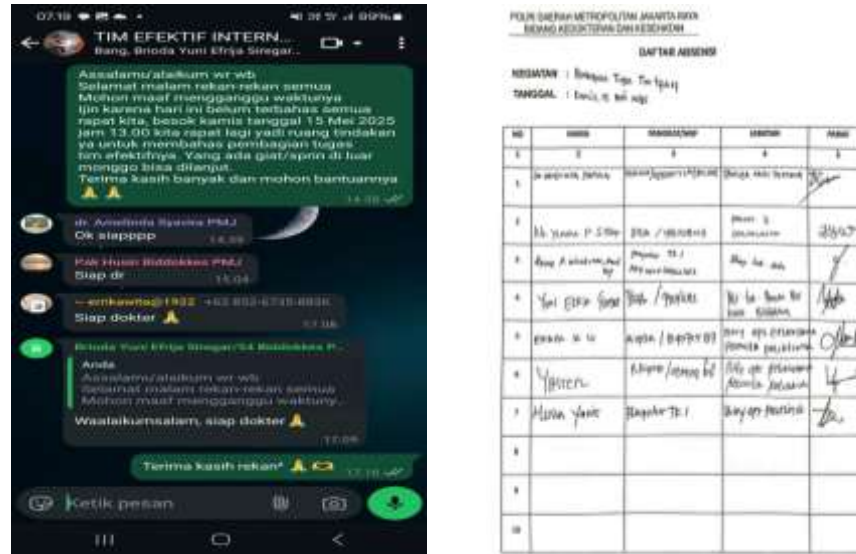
07.19 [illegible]

TIM EFEKTIF INTERN...
Bang, Brioda Yuni Efrija Siregar..

Assalamu'alaikum wr wb
Selamat malam rekan-rekan semua
Mohon maaf mengganggu waktunya
ijin karena hari ini belum terbahas semua rapat kita, besok kamis tanggal 15 Mei 2025 jam 13.00 kita rapat lagi yadi ruang tindakan ya untuk membahas pembagian tugas tim efektifnya. Yang ada giat/sprin di luar monggo bisa dilanjut.
Terima kasih banyak dan mohon bantuannya 🙏🙏
14.30

dr. Amelinda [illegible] PMJ
Ok siapppp
14.59

Pak Husin Biddokkes PMJ
Siap dr
15.04

~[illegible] +62 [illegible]
Siap dokter 🙏
17.06

Brioda Yuni Efrija Siregar/54 Biddokkes P...
Anda
Assalamu'alaikum wr wb
Selamat malam rekan-rekan semua
Mohon maaf mengganggu waktunya...
Waalaikumsalam, siap dokter 🙏
17.08

Terima kasih rekan² 🙏
17.10

Ketik pesan

POLRI DAERAH METROPOLITAN JAKARTA RAYA
BIDANG KEDOKTERAN DAN KESEHATAN

DAFTAR ABSENSI

KEGIATAN : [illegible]
TANGGAL : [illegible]

| NO | NAMA | PANGKAT/NRP | JABATAN | PARAF |
|---|---|---|---|---|
| 1 | 2 | 3 | 4 | 5 |
| 1 | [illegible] | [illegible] | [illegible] | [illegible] |
| 2 | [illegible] | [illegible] | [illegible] | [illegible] |
| 3 | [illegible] | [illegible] | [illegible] | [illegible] |
| 4 | Yuni Efrija Siregar | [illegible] | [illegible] | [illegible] |
| 5 | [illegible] | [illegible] | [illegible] | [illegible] |
| 6 | Yosten | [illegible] | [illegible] | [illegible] |
| 7 | Husin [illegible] | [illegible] | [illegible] | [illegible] |
| 8 | | | | |
| 9 | | | | |
| 10 | | | | |